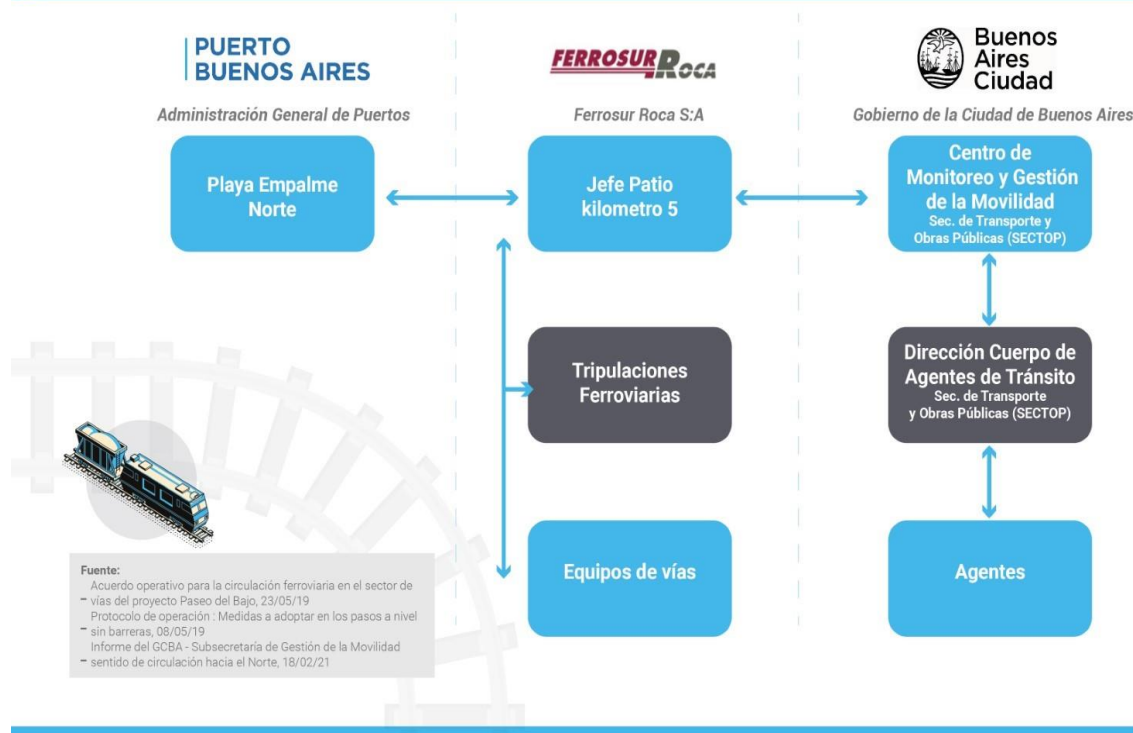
PUERTO BUENOS AIRES

Administración General de Puertos

FERROSUR ROCA

Ferrosur Roca S:A

Buenos Aires Ciudad

Gobierno de la Ciudad de Buenos Aires

Playa Empalme Norte

Jefe Patio kilometro 5

Centro de Monitoreo y Gestión de la Movilidad
Sec. de Transporte y Obras Públicas (SECTOP)

Tripulaciones Ferroviarias

Dirección Cuerpo de Agentes de Tránsito
Sec. de Transporte y Obras Públicas (SECTOP)

Equipos de vías

Agentes

Fuente:
- Acuerdo operativo para la circulación ferroviaria en el sector de vías del proyecto Paseo del Bajo, 23/05/19
- Protocolo de operación : Medidas a adoptar en los pasos a nivel sin barreras, 08/05/19
- Informe del GCBA - Subsecretaría de Gestión de la Movilidad sentido de circulación hacia el Norte, 18/02/21